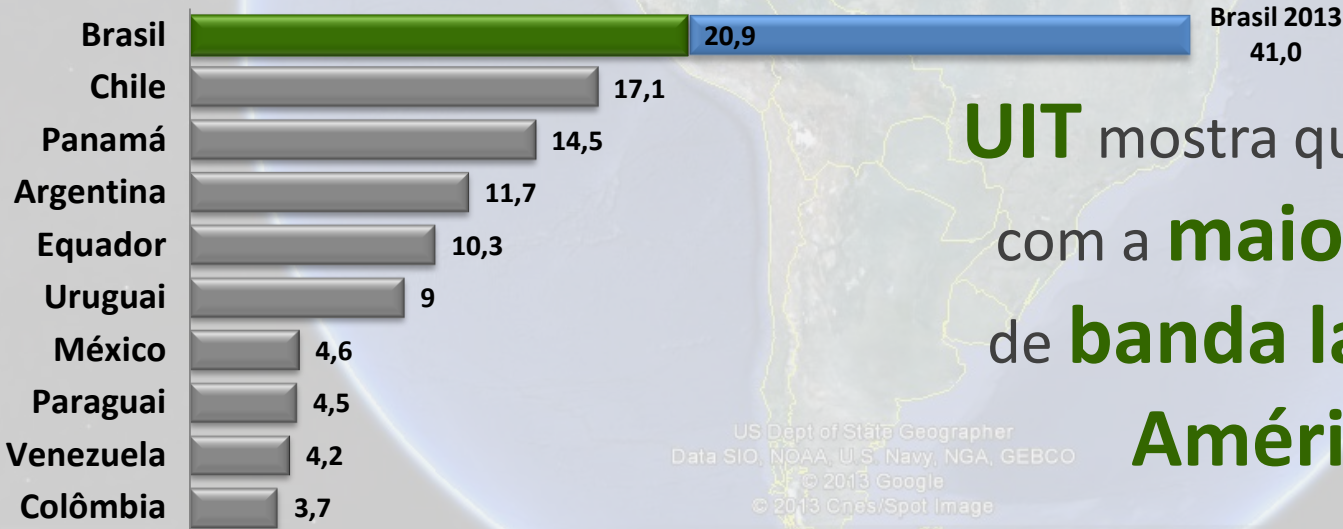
Brasil 20,9 Brasil 2013 41,0
Chile 17,1
Panamá 14,5
Argentina 11,7
Equador 10,3
Uruguai 9
México 4,6
Paraguai 4,5
Venezuela 4,2
Colômbia 3,7

UIT mostra qu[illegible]
com a maio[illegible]
de banda la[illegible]
Améri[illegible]

US Dept of State Geographer
Data SIO, NOAA, U.S. Navy, NGA, GEBCO
© 2013 Google
© 2013 Cnes/Spot Image